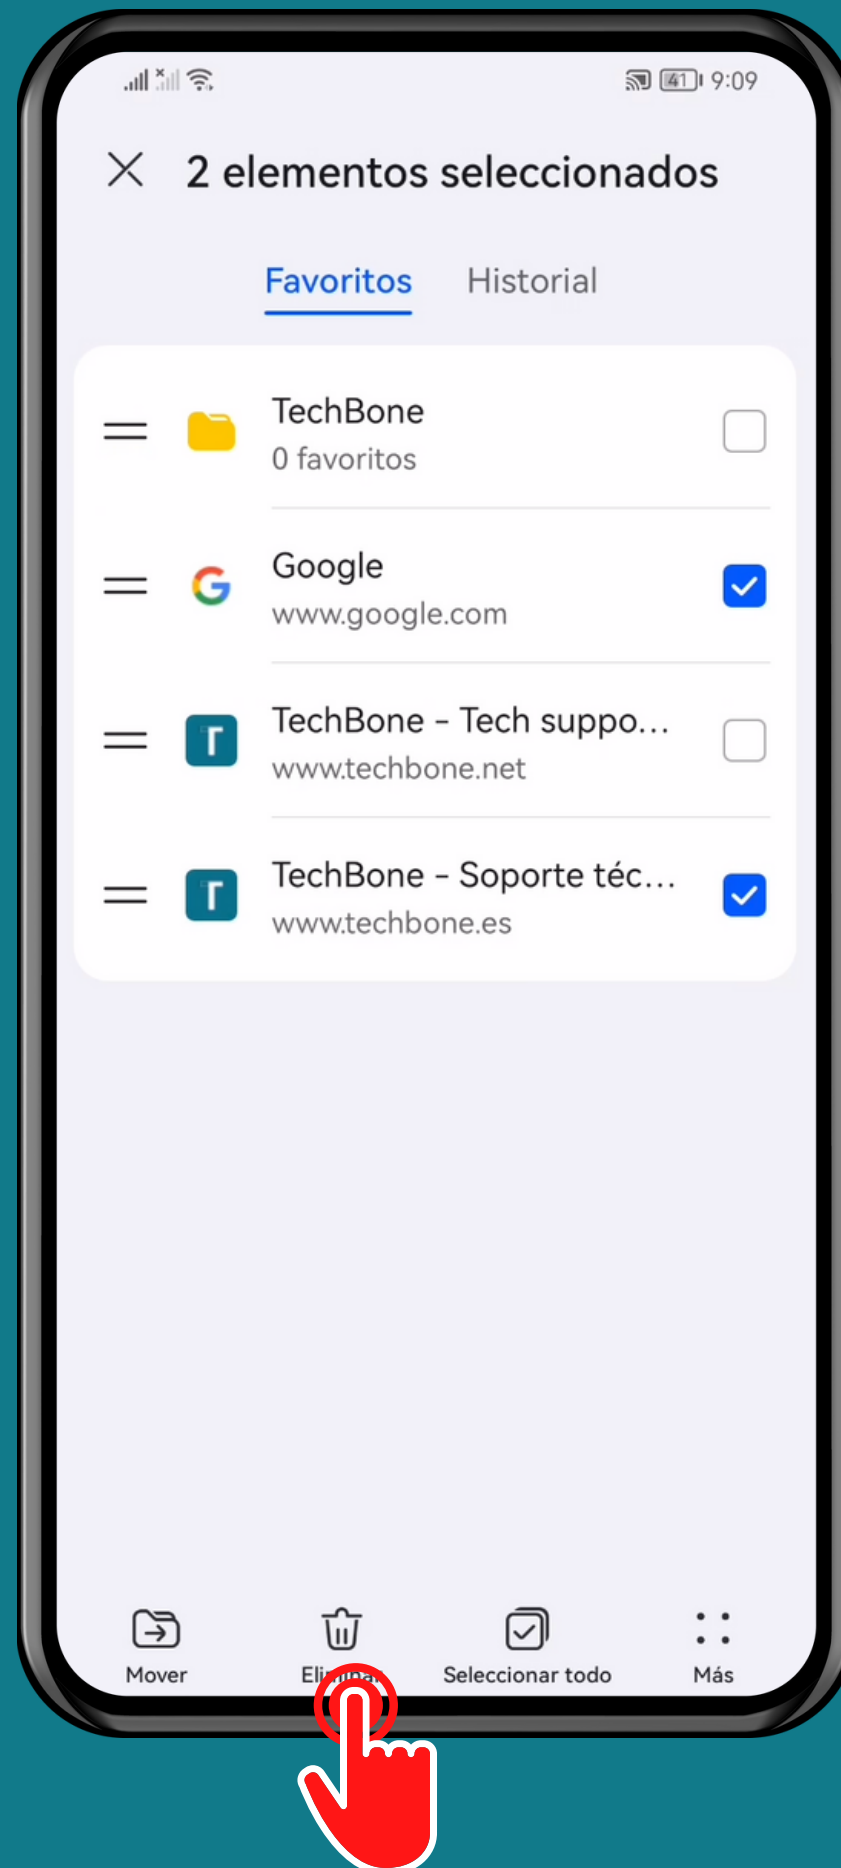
41 9:09

2 elementos seleccionados

Favoritos Historial

TechBone
0 favoritos

Google
www.google.com

TechBone - Tech suppo...
www.techbone.net

TechBone - Soporte téc...
www.techbone.es

Mover Eli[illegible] Seleccionar todo Más